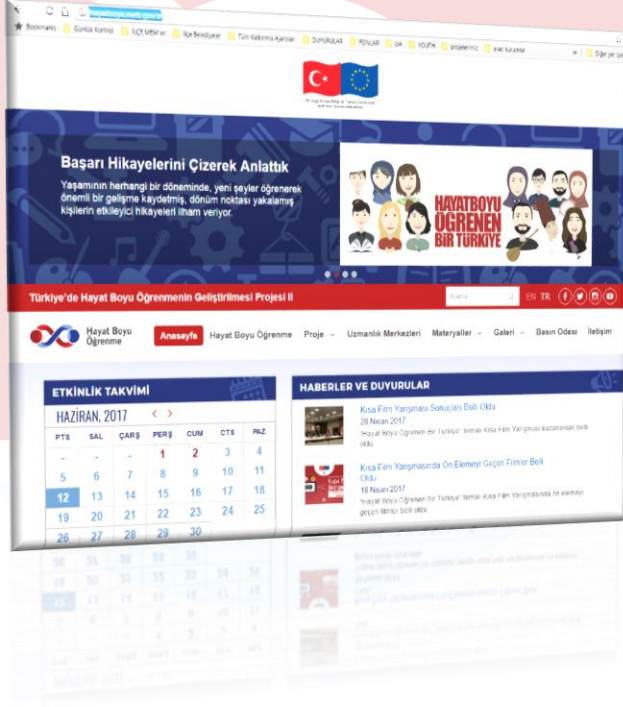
hayatboyu.meb.gov.tr

Bookmarks | Günlük Kontrol | İLÇE MEM'ler | İlçe Belediyeleri | Türk Kalkınma Ajansları | DUYURULAR | FONLAR | GA | YOUTH | projelerimiz | erasmus+

Diğer yer işaretleri

Başarı Hikayelerini Çizerek Anlattık

Yaşamının herhangi bir döneminde, yeni şeyler öğrenerek önemli bir gelişme kaydetmiş, dönüm noktası yakalamış kişilerin etkileyici hikayeleri ilham veriyor.

HAYATBOYU ÖĞRENEN BİR TÜRKİYE

Türkiye'de Hayat Boyu Öğrenmenin Geliştirilmesi Projesi II

Arama

EN TR

Hayat Boyu Öğrenme

Anasayfa | Hayat Boyu Öğrenme | Proje | Uzmanlık Merkezleri | Materyaller | Galeri | Basın Odası | İletişim

ETKİNLİK TAKVİMİ

HAZİRAN, 2017

| PTS | SAL | ÇARŞ | PERŞ | CUM | CTS | PAZ |
|---|---|---|---|---|---|---|
| - | - | - | 1 | 2 | 3 | 4 |
| 5 | 6 | 7 | 8 | 9 | 10 | 11 |
| 12 | 13 | 14 | 15 | 16 | 17 | 18 |
| 19 | 20 | 21 | 22 | 23 | 24 | 25 |
| 26 | 27 | 28 | 29 | 30 | | |

HABERLER VE DUYURULAR

Kısa Film Yarışması Sonuçları Belli Oldu
28 Nisan 2017
"Hayat Boyu Öğrenen Bir Türkiye" temalı Kısa Film Yarışması kazananları belli oldu.

Kısa Film Yarışmasında Ön Elemeyi Geçen Filmler Belli Oldu
18 Nisan 2017
"Hayat Boyu Öğrenen Bir Türkiye" temalı Kısa Film Yarışmasında ön elemeyi geçen filmler belli oldu.